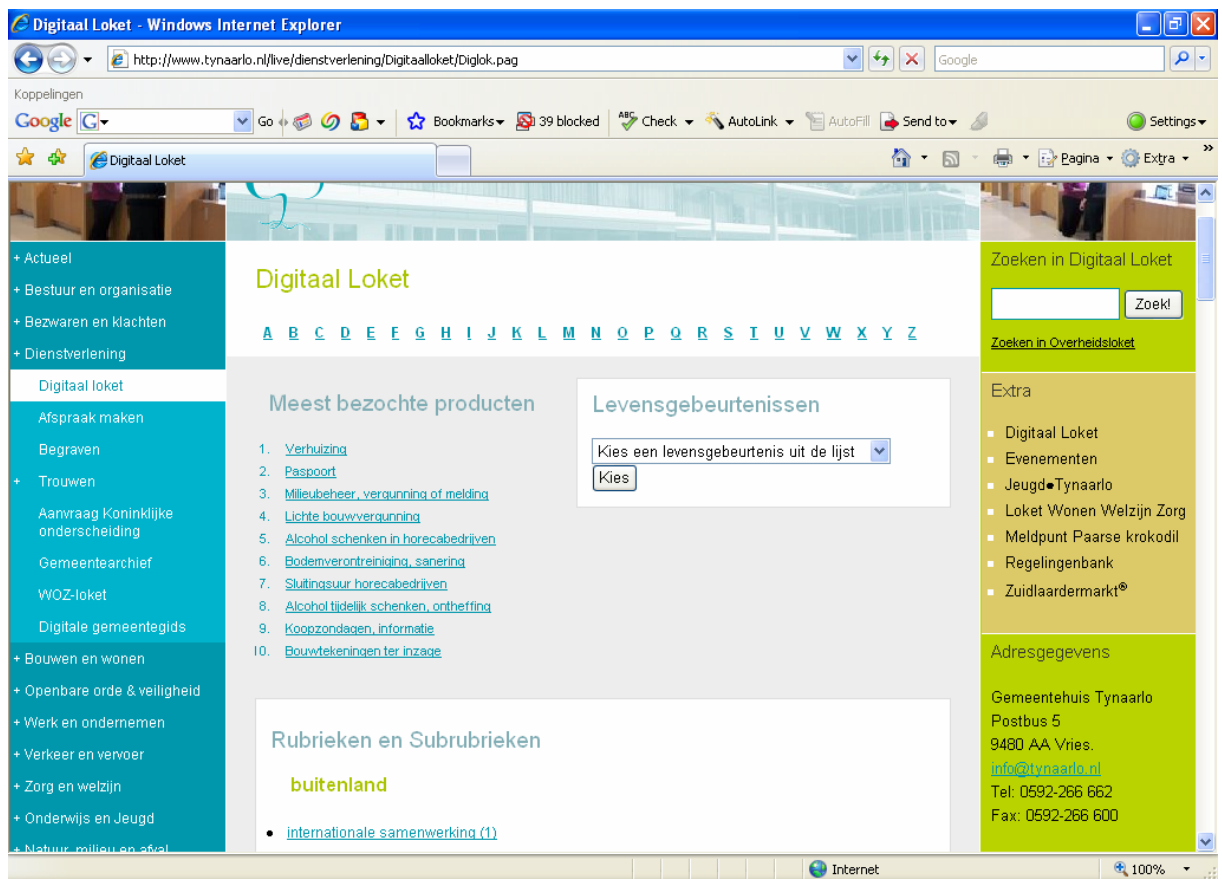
Digitaal Loket - Windows Internet Explorer

http://www.tynaarlo.nl/live/dienstverlening/Digitaalloket/Diglok.pag

Google

Koppelingen

Google Go Bookmarks 39 blocked Check AutoLink AutoFill Send to Settings

Digitaal Loket

Pagina Extra

+ Actueel
+ Bestuur en organisatie
+ Bezwaren en klachten
+ Dienstverlening
Digitaal loket
Afspraak maken
Begraven
+ Trouwen
Aanvraag Koninklijke onderscheiding
Gemeentearchief
WOZ-loket
Digitale gemeentegids
+ Bouwen en wonen
+ Openbare orde & veiligheid
+ Werk en ondernemen
+ Verkeer en vervoer
+ Zorg en welzijn
+ Onderwijs en Jeugd
+ Natuur, milieu en afval

Digitaal Loket

A B C D E F G H I J K L M N O P Q R S T U V W X Y Z

Meest bezochte producten

1. Verhuizing
2. Paspoort
3. Milieubeheer, vergunning of melding
4. Lichte bouwvergunning
5. Alcohol schenken in horecabedrijven
6. Bodemverontreiniging, sanering
7. Sluitingsuur horecabedrijven
8. Alcohol tijdelijk schenken, ontheffing
9. Koopzondagen, informatie
10. Bouwtekeningen ter inzage

Levensgebeurtenissen

Kies een levensgebeurtenis uit de lijst

Kies

Rubrieken en Subrubrieken

buitenland

• internationale samenwerking (1)

Zoeken in Digitaal Loket

Zoek!

Zoeken in Overheidsloket

Extra

Digitaal Loket
Evenementen
Jeugd●Tynaarlo
Loket Wonen Welzijn Zorg
Meldpunt Paarse krokodil
Regelingenbank
Zuidlaardermarkt®

Adresgegevens

Gemeentehuis Tynaarlo
Postbus 5
9480 AA Vries.
info@tynaarlo.nl
Tel: 0592-266 662
Fax: 0592-266 600

Internet 100%